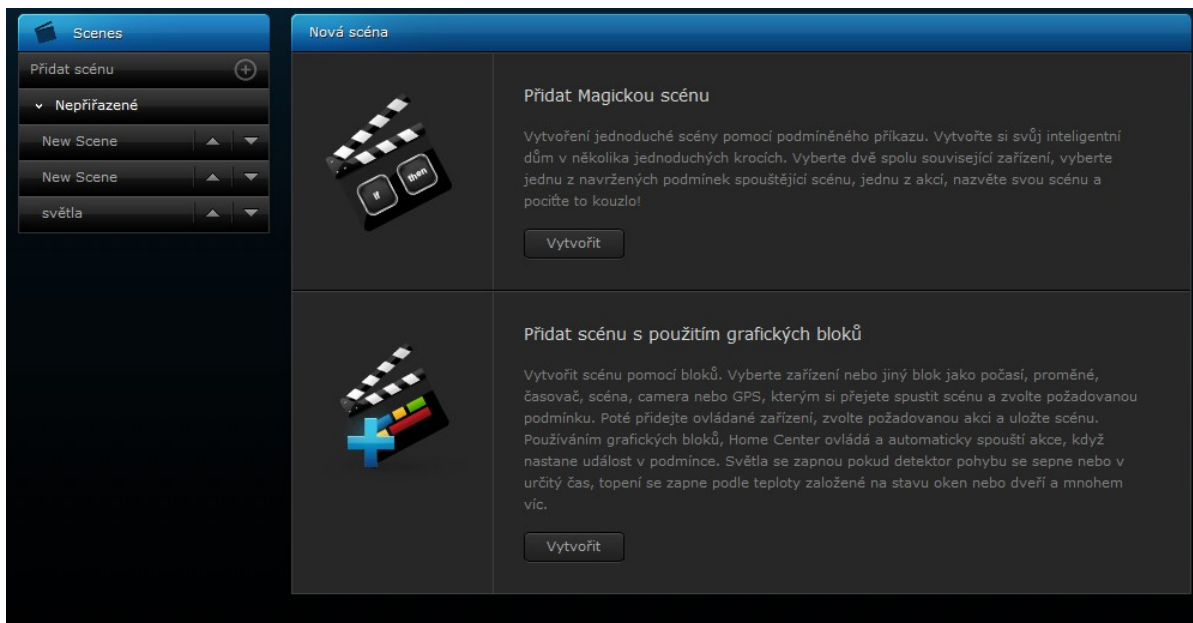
Scenes

Přidat scénu

Nepřiřazené

New Scene

New Scene

světla

Nová scéna

if

then

Přidat Magickou scénu

Vytvoření jednoduché scény pomocí podmíněného příkazu. Vytvořte si svůj inteligentní dům v několika jednoduchých krocích. Vyberte dvě spolu související zařízení, vyberte jednu z navržených podmínek spouštějící scénu, jednu z akcí, nazvěte svou scénu a pocíťte to kouzlo!

Vytvořit

Přidat scénu s použitím grafických bloků

Vytvořit scénu pomocí bloků. Vyberte zařízení nebo jiný blok jako počasí, proměné, časovač, scéna, camera nebo GPS, kterým si přejete spustit scénu a zvolte požadovanou podmínku. Poté přidejte ovládané zařízení, zvolte požadovanou akci a uložte scénu. Používáním grafických bloků, Home Center ovládá a automaticky spouští akce, když nastane událost v podmínce. Světla se zapnou pokud detektor pohybu se sepne nebo v určitý čas, topení se zapne podle teploty založené na stavu oken nebo dveří a mnohem víc.

Vytvořit